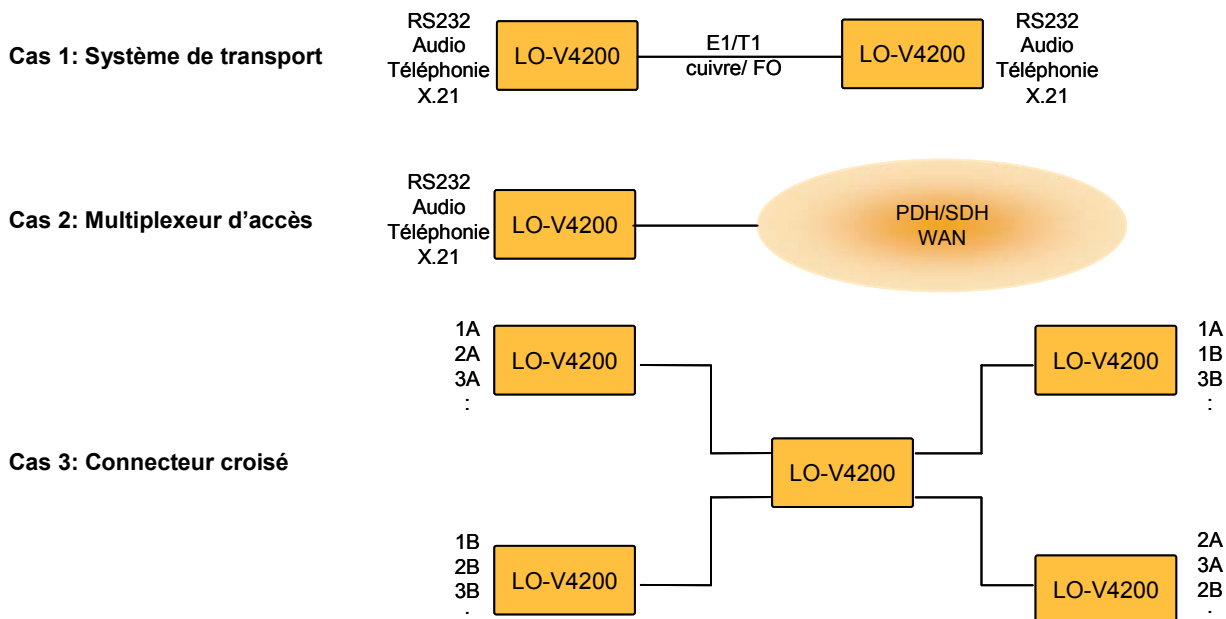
Cas 1: Système de transport

RS232
Audio
Téléphonie
X.21

LO-V4200

E1/T1
cuivre/ FO

LO-V4200

RS232
Audio
Téléphonie
X.21

Cas 2: Multiplexeur d'accès

RS232
Audio
Téléphonie
X.21

LO-V4200

PDH/SDH
WAN

Cas 3: Connecteur croisé

1A
2A
3A
:

LO-V4200

LO-V4200

1A
1B
3B
:

LO-V4200

1B
2B
3B
.

LO-V4200

LO-V4200

2A
3A
2B
.